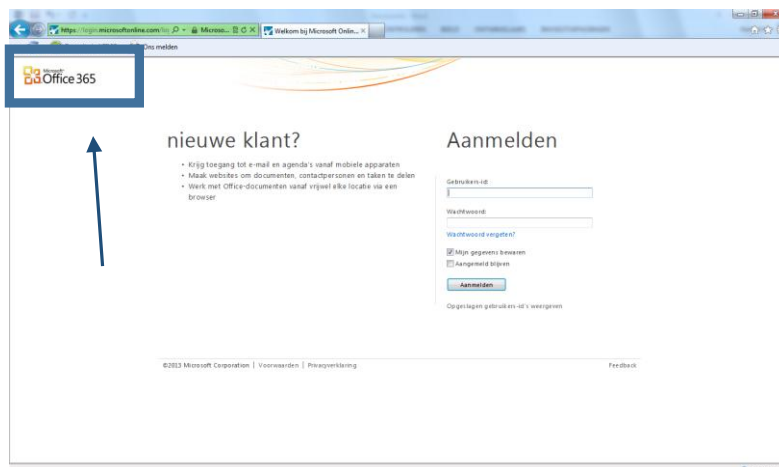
https://login.microsoftonline.com/lo Microso... Welkom bij Microsoft Onlin... ×

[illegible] ons melden

Microsoft Office 365

nieuwe klant?

• Krijg toegang tot e-mail en agenda's vanaf mobiele apparaten
• Maak websites om documenten, contactpersonen en taken te delen
• Werk met Office-documenten vanaf vrijwel elke locatie via een browser

Aanmelden

Gebruikers-id:

Wachtwoord:

Wachtwoord vergeten?

Mijn gegevens bewaren

Aangemeld blijven

Aanmelden

Opgeslagen gebruikers-id's weergeven

©2013 Microsoft Corporation | Voorwaarden | Privacyverklaring

Feedback